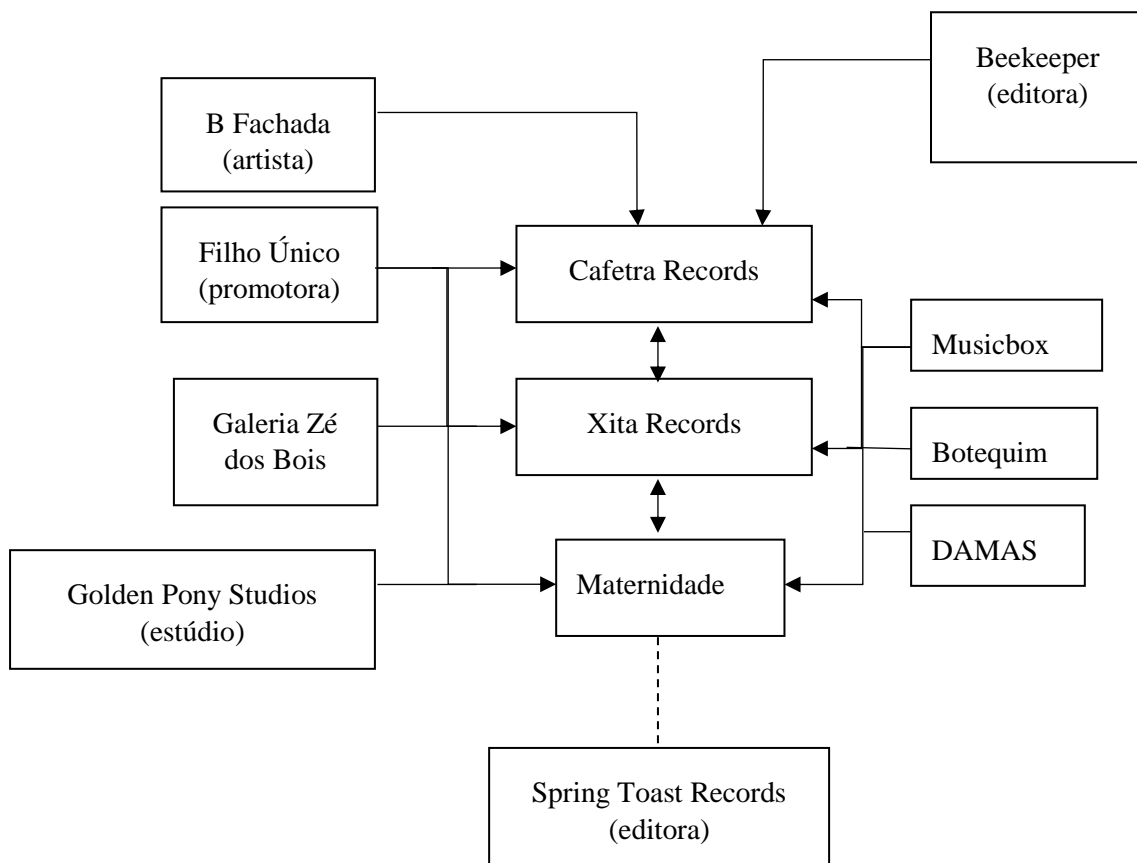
Beekeeper
(editora)

B Fachada
(artista)

Filho Único
(promotora)

Cafetra Records

Musicbox

Galeria Zé
dos Bois

Xita Records

Botequim

DAMAS

Golden Pony Studios
(estúdio)

Maternidade

Spring Toast Records
(editora)